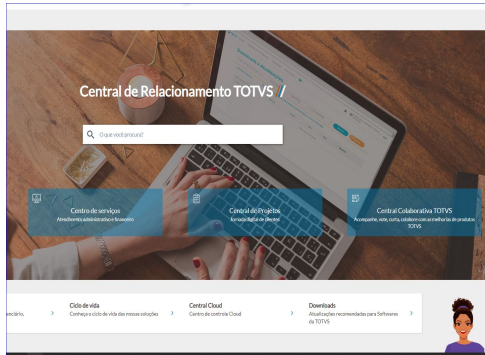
Central de Relacionamento TOTVS

O que você procura?

Centro de serviços
Atendimento administrativo e financeiro

Central de Projetos
Jornada digital do cliente

Central Colaborativa TOTVS
Acompanhe, vote, curta, colabore com as melhorias de produtos TOTVS

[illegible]enciário.

Ciclo de vida
Conheça o ciclo de vida das nossas soluções

Central Cloud
Centro de controle Cloud

Downloads
Atualizações recomendadas para Softwares da TOTVS